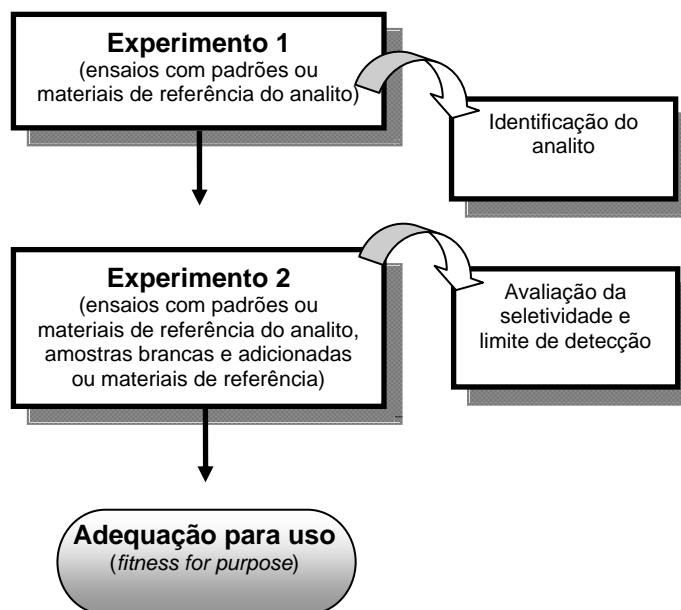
**Experimento 1**
(ensaios com padrões ou materiais de referência do analito)

Identificação do analito

**Experimento 2**
(ensaios com padrões ou materiais de referência do analito, amostras brancas e adicionadas ou materiais de referência)

Avaliação da seletividade e limite de detecção

**Adequação para uso**
(*fitness for purpose*)